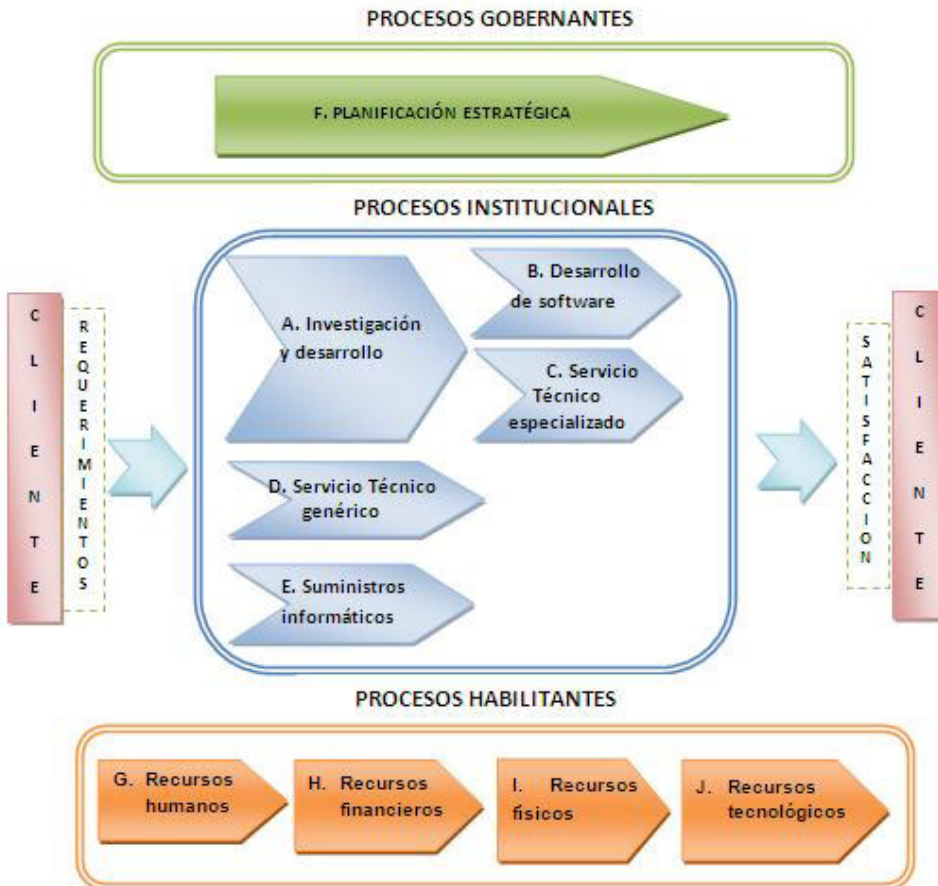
PROCESOS GOBERNANTES

F. PLANIFICACIÓN ESTRATÉGICA

PROCESOS INSTITUCIONALES

CLIENTE

REQUERIMIENTOS

A. Investigación y desarrollo

B. Desarrollo de software

C. Servicio Técnico especializado

D. Servicio Técnico genérico

E. Suministros informáticos

SATISFACCION

CLIENTE

PROCESOS HABILITANTES

G. Recursos humanos

H. Recursos financieros

I. Recursos físicos

J. Recursos tecnológicos